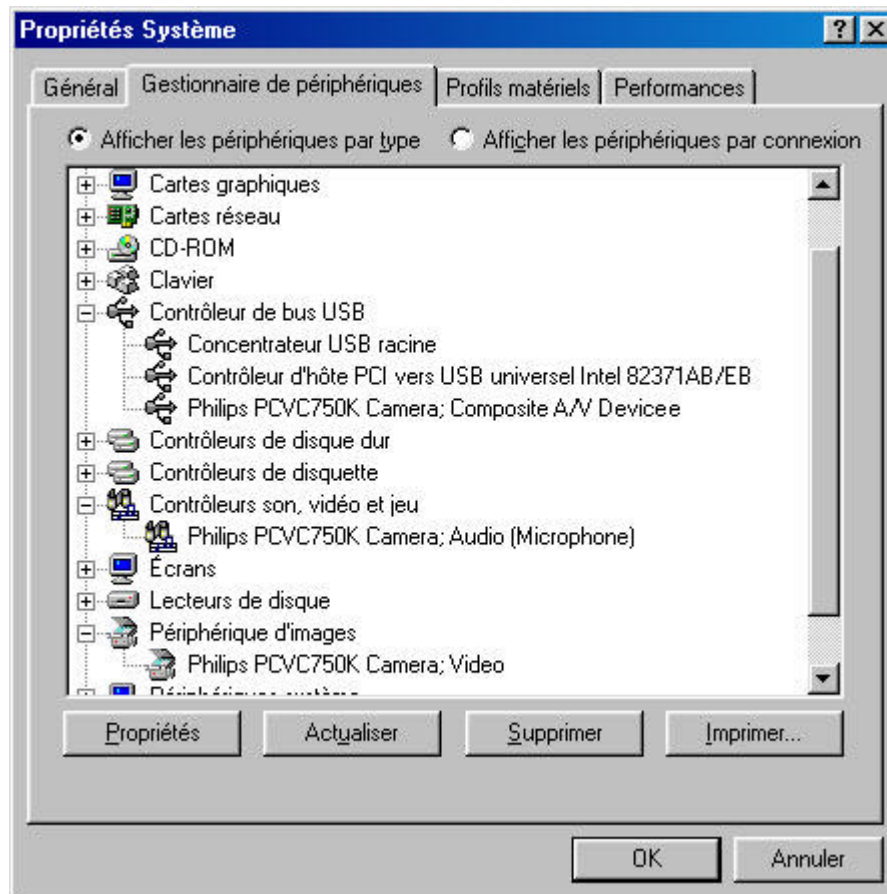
Propriétés Système

?

Général

Gestionnaire de périphériques

Profils matériels

Performances

Afficher les périphériques par type

Afficher les périphériques par connexion

Cartes graphiques
Cartes réseau
CD-ROM
Clavier
Contrôleur de bus USB
Concentrateur USB racine
Contrôleur d'hôte PCI vers USB universel Intel 82371AB/EB
Philips PCVC750K Camera; Composite A/V Devicee
Contrôleurs de disque dur
Contrôleurs de disquette
Contrôleurs son, vidéo et jeu
Philips PCVC750K Camera; Audio (Microphone)
Écrans
Lecteurs de disque
Périphérique d'images
Philips PCVC750K Camera; Video
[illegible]

Propriétés

Actualiser

Supprimer

Imprimer...

OK

Annuler